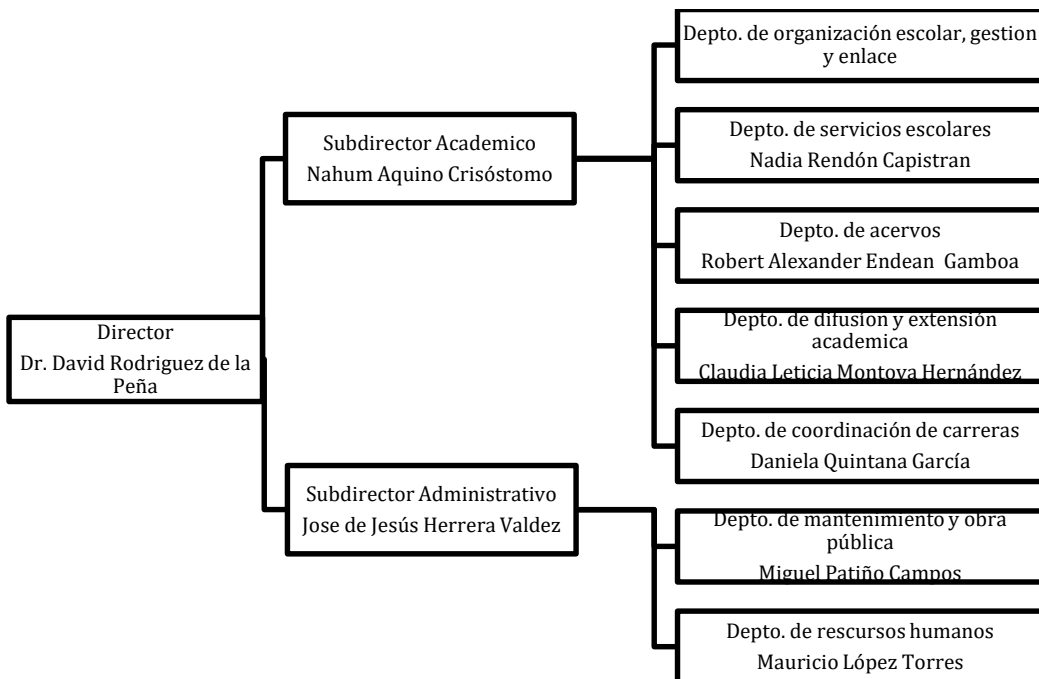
Director
Dr. David Rodriguez de la Peña

Subdirector Academico
Nahum Aquino Crisóstomo

Depto. de organización escolar, gestion y enlace

Depto. de servicios escolares
Nadia Rendón Capistran

Depto. de acervos
Robert Alexander Endean Gamboa

Depto. de difusion y extensión academica
Claudia Leticia Montoya Hernández

Depto. de coordinación de carreras
Daniela Quintana García

Subdirector Administrativo
Jose de Jesús Herrera Valdez

Depto. de mantenimiento y obra pública
Miguel Patiño Campos

Depto. de rescursos humanos
Mauricio López Torres